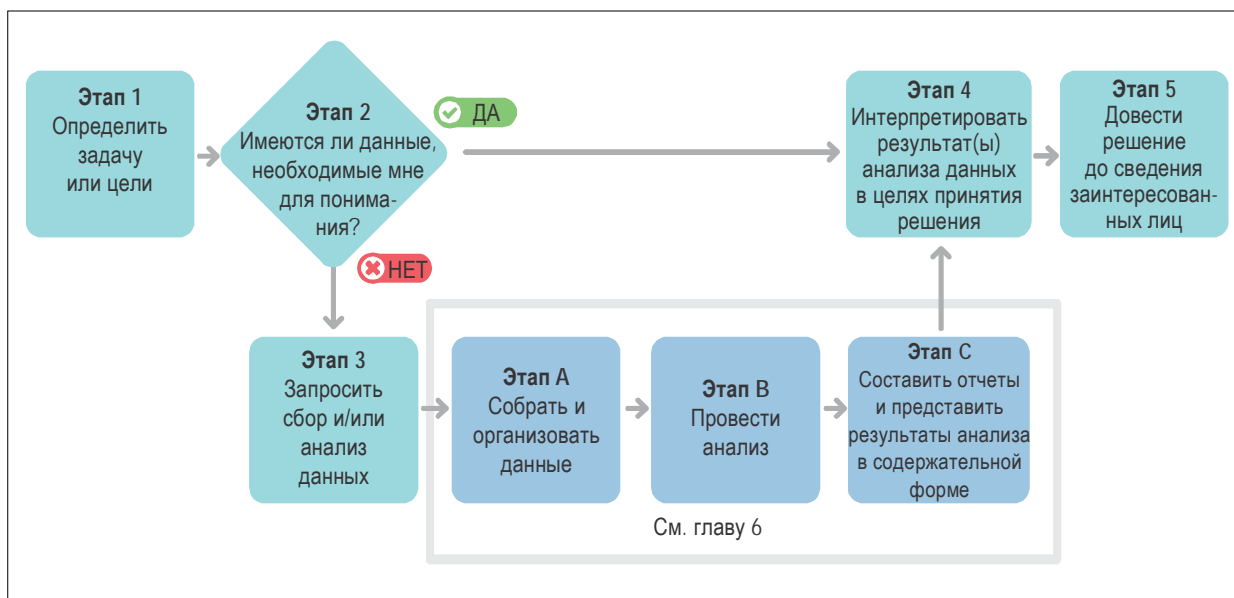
**Этап** 1
Определить задачу или цели

**Этап** 2
Имеются ли данные, необходимые мне для понимания?

ДА

НЕТ

**Этап** 3
Запросить сбор и/или анализ данных

**Этап A**
Собрать и организовать данные

**Этап B**
Провести анализ

**Этап** C
Составить отчеты и представить результаты анализа в содержательной форме

См. главу 6

**Этап** 4
Интерпретировать результат(ы) анализа данных в целях принятия решения

**Этап** 5
Довести решение до сведения заинтересованных лиц